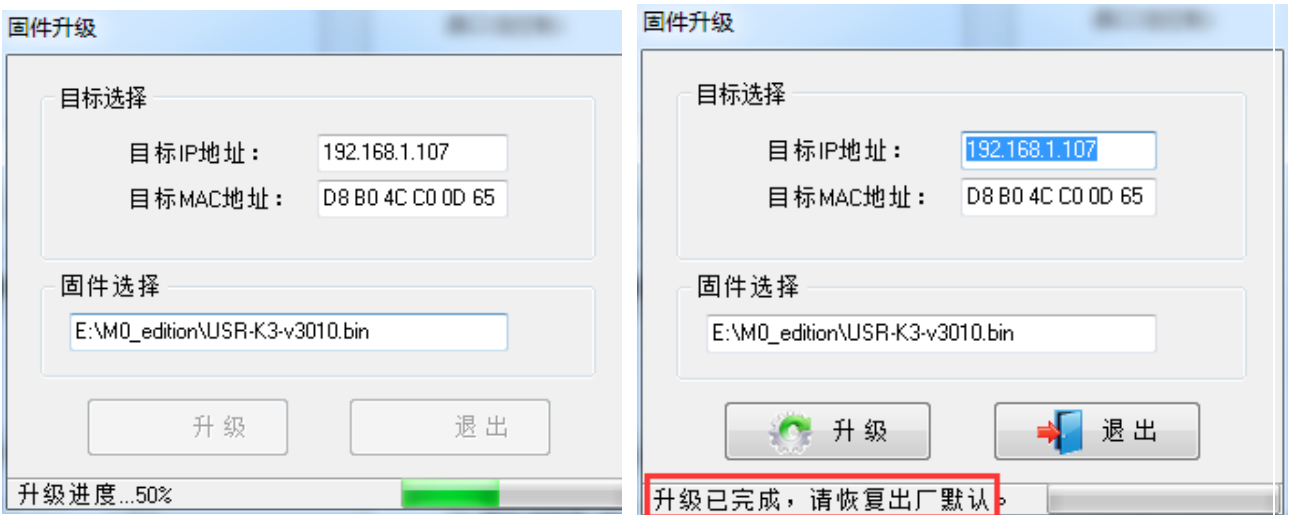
固件升级

目标选择

目标IP地址： 192.168.1.107

目标MAC地址： D8 B0 4C C0 0D 65

固件选择

E:\M0_edition\USR-K3-v3010.bin

升级 退出

升级进度...50%

固件升级

目标选择

目标IP地址： 192.168.1.107

目标MAC地址： D8 B0 4C C0 0D 65

固件选择

E:\M0_edition\USR-K3-v3010.bin

升级 退出

升级已完成，请恢复出厂默认